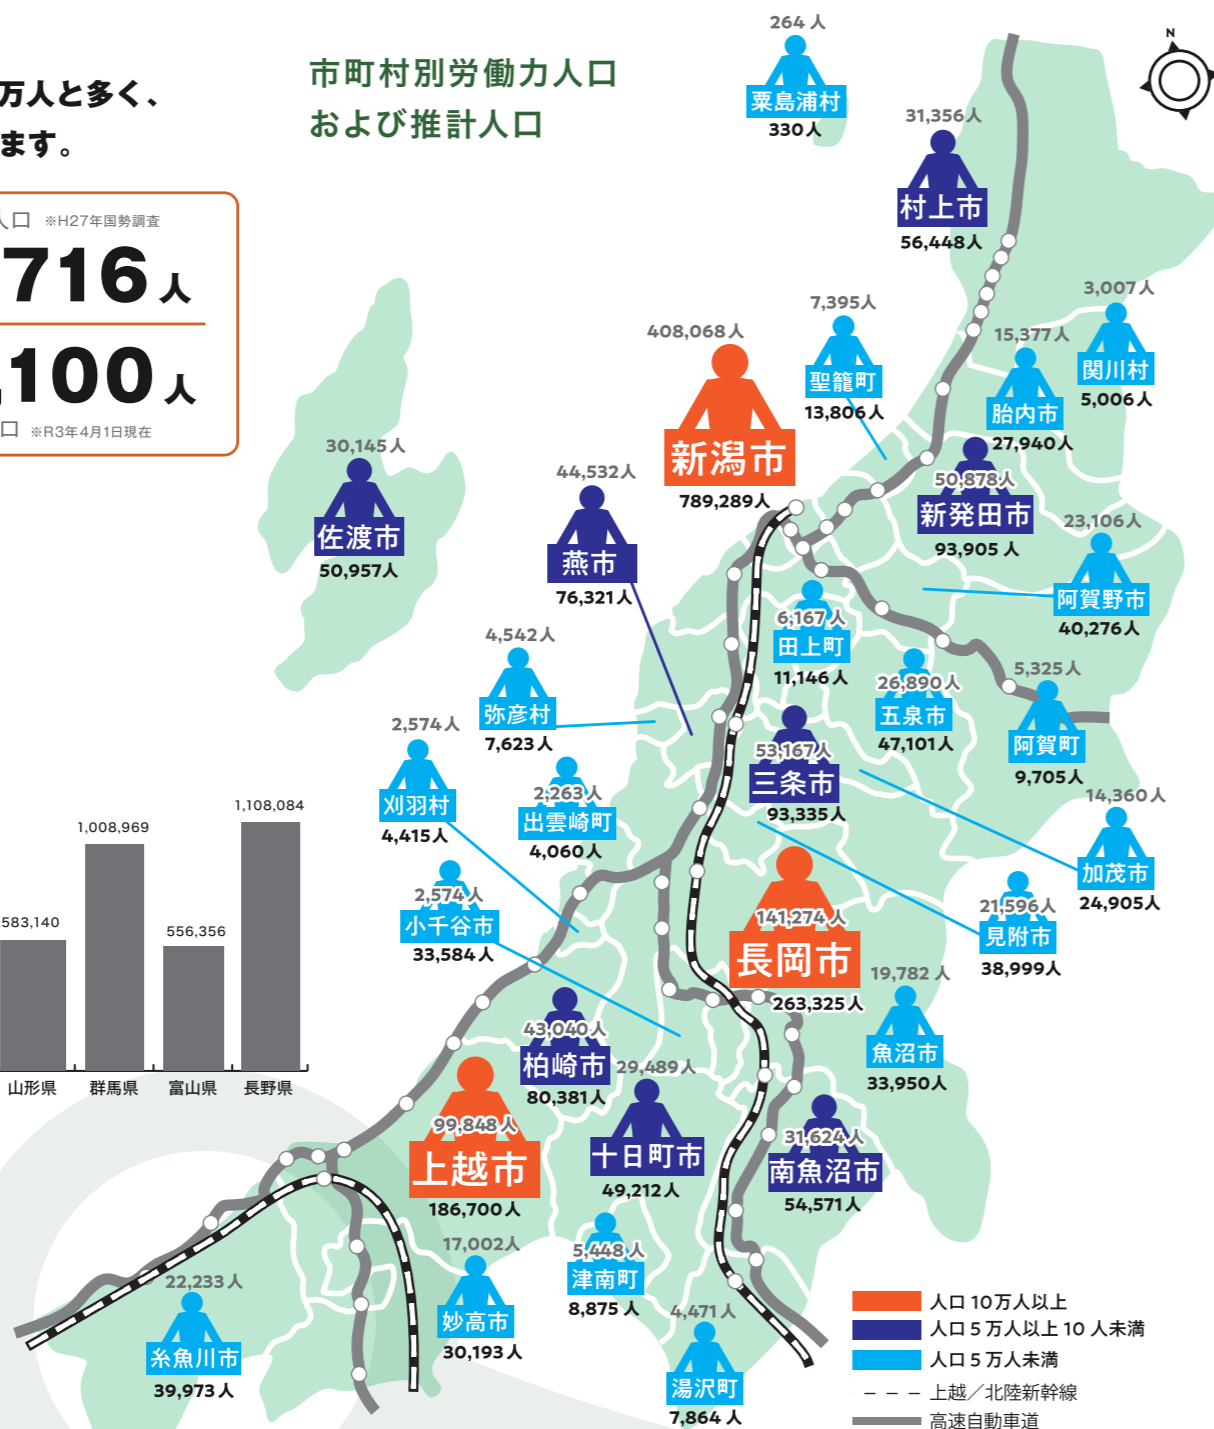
万人と多く、
ます。

人口 ※H27年国勢調査
716人
100人
口 ※R3年4月1日現在

市町村別労働力人口
および推計人口

583,140
1,008,969
556,356
1,108,084
山形県
群馬県
富山県
長野県

264人
粟島浦村
330人

31,356人
村上市
56,448人

3,007人
関川村
5,006人

15,377人
胎内市
27,940人

7,395人
聖籠町
13,806人

408,068人
新潟市
789,289人

50,878人
新発田市
93,905人

23,106人
阿賀野市
40,276人

30,145人
佐渡市
50,957人

44,532人
燕市
76,321人

6,167人
田上町
11,146人

26,890人
五泉市
47,101人

5,325人
阿賀町
9,705人

4,542人
弥彦村
7,623人

2,574人
刈羽村
4,415人

2,263人
出雲崎町
4,060人

53,167人
三条市
93,335人

14,360人
加茂市
24,905人

2,574人
小千谷市
33,584人

141,274人
長岡市
263,325人

21,596人
見附市
38,999人

19,782人
魚沼市
33,950人

43,040人
柏崎市
80,381人

29,489人
十日町市
49,212人

99,848人
上越市
186,700人

31,624人
南魚沼市
54,571人

17,002人
妙高市
30,193人

5,448人
津南町
8,875人

22,233人
糸魚川市
39,973人

4,471人
湯沢町
7,864人

人口10万人以上
人口5万人以上10人未満
人口5万人未満
上越／北陸新幹線
高速自動車道